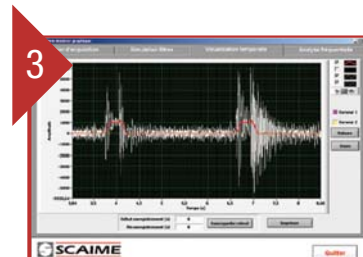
3

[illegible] d'acquisition | Sauvegarde fichiers | Visualisation temporelle | Analyse fréquentielle

Amplitude

Temps (s)

Curseur 1
Curseur 2

Défaut enregistrement (s)
Fin enregistrement (s)

Enregistrer
Imprimer

SCAIME

Quitter